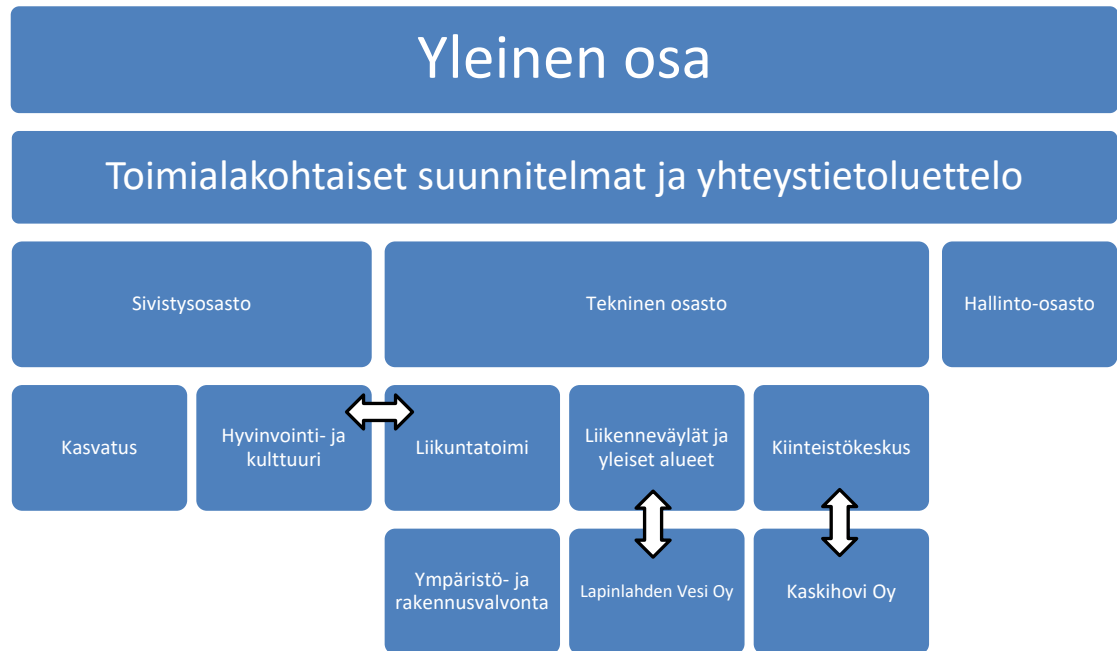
Yleinen osa

Toimialakohtaiset suunnitelmat ja yhteystietoluettelo

Sivistysosasto

Tekninen osasto

Hallinto-osasto

Kasvatus

Hyvinvointi- ja kulttuuri

Liikuntatoimi

Liikenneväylät ja yleiset alueet

Kiinteistökeskus

Ympäristö- ja rakennusvalvonta

Lapinlahden Vesi Oy

Kaskihovi Oy